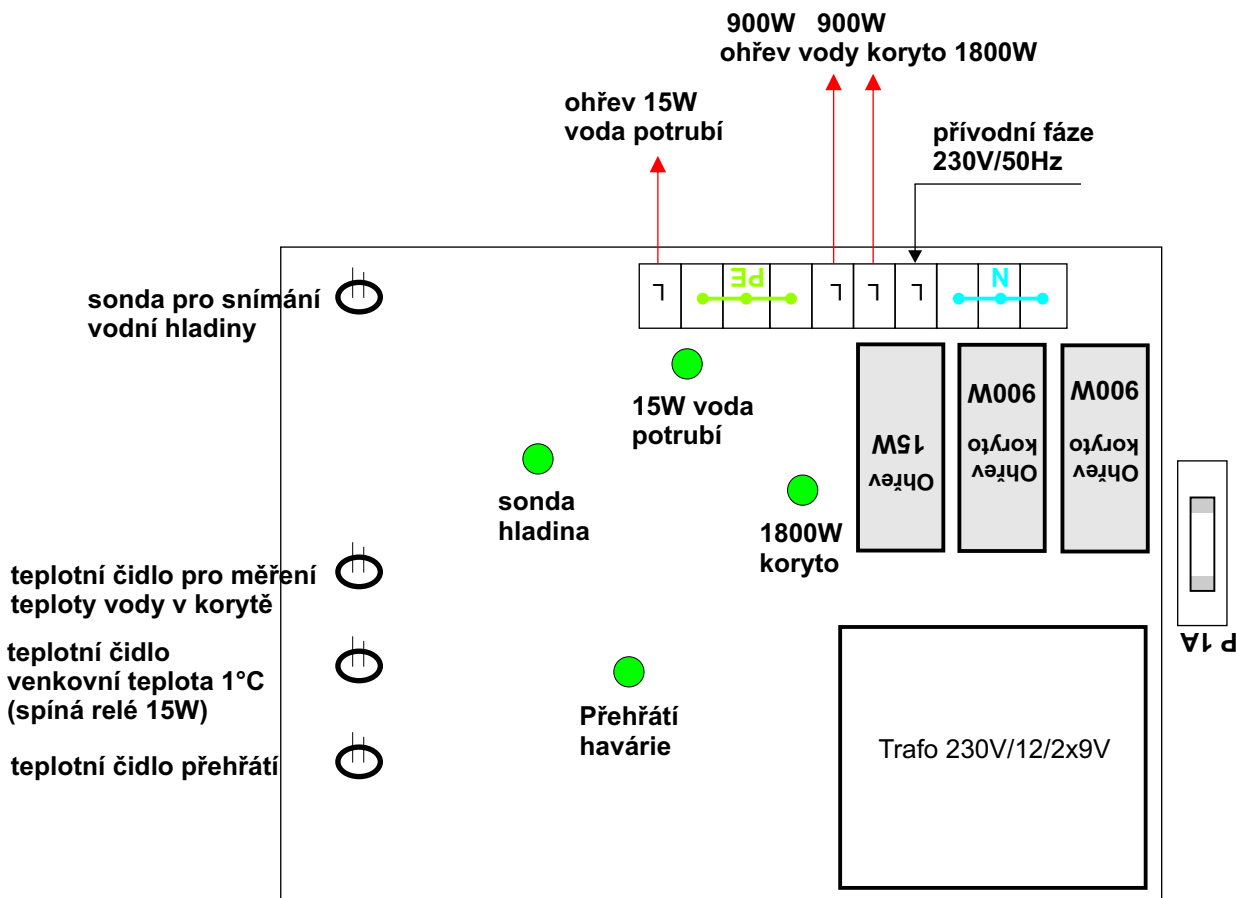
900W 900W
ohřev vody koryto 1800W

ohřev 15W
voda potrubí

přívodní fáze
230V/50Hz

L PE L L L N

sonda pro snímání
vodní hladiny

Ohřev 15W

Ohřev koryto 900W

Ohřev koryto 900W

15W voda
potrubí

sonda
hladina

1800W
koryto

teplotní čidlo pro měření
teploty vody v korytě

teplotní čidlo
venkovní teplota 1°C
(spíná relé 15W)

teplotní čidlo přehřátí

Přehřátí
havárie

Trafo 230V/12/2x9V

P 1A